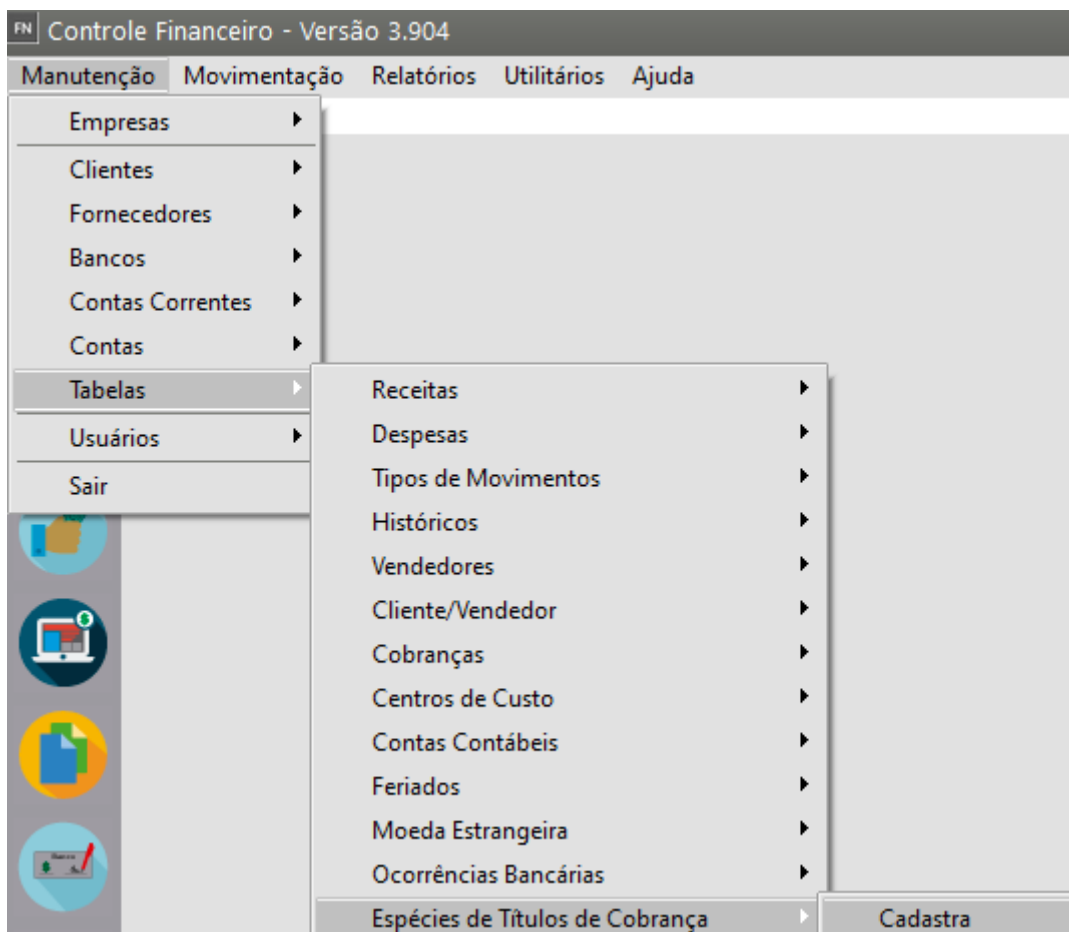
FN Controle Financeiro - Versão 3.904

Manutenção Movimentação Relatórios Utilitários Ajuda

Empresas
Clientes
Fornecedores
Bancos
Contas Correntes
Contas
Tabelas
Usuários
Sair

Receitas
Despesas
Tipos de Movimentos
Históricos
Vendedores
Cliente/Vendedor
Cobranças
Centros de Custo
Contas Contábeis
Feriados
Moeda Estrangeira
Ocorrências Bancárias
Espécies de Títulos de Cobrança

Cadastra